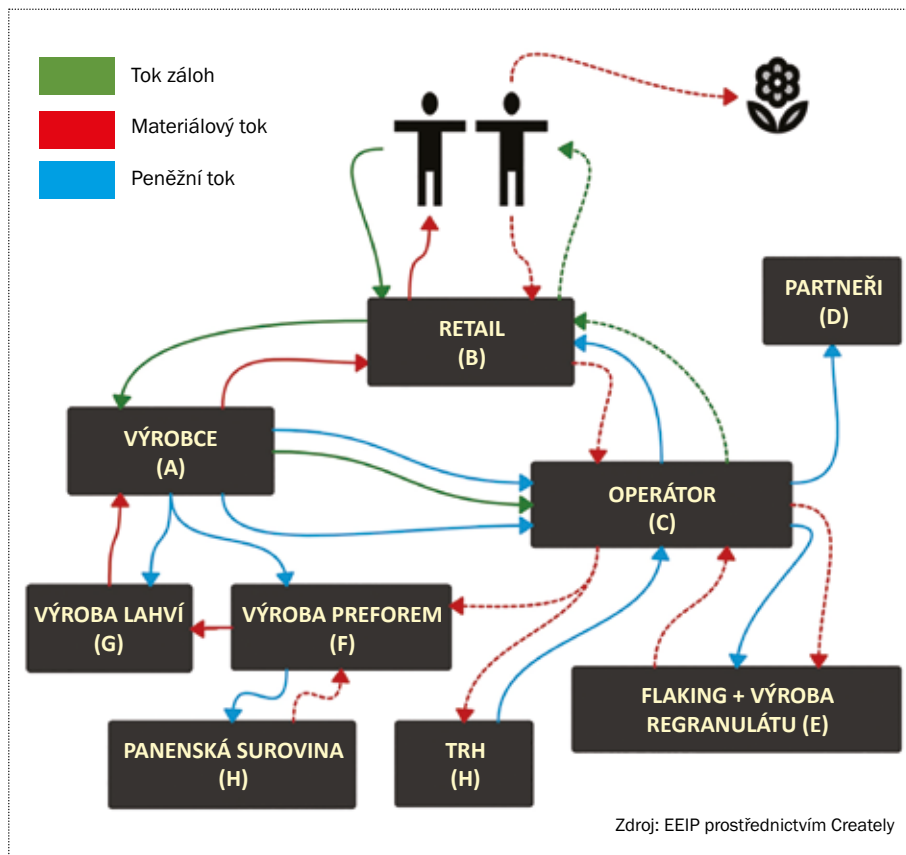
Tok záloh

Materiálový tok

Peněžní tok

PARTNEŘI
(D)

RETAIL
(B)

VÝROBCE
(A)

OPERÁTOR
(C)

VÝROBA LAHVÍ
(G)

VÝROBA PREFOREM
(F)

FLAKING + VÝROBA REGRANULÁTU (E)

PANENSKÁ SUROVINA
(H)

TRH
(H)

Zdroj: EEIP prostřednictvím Creately